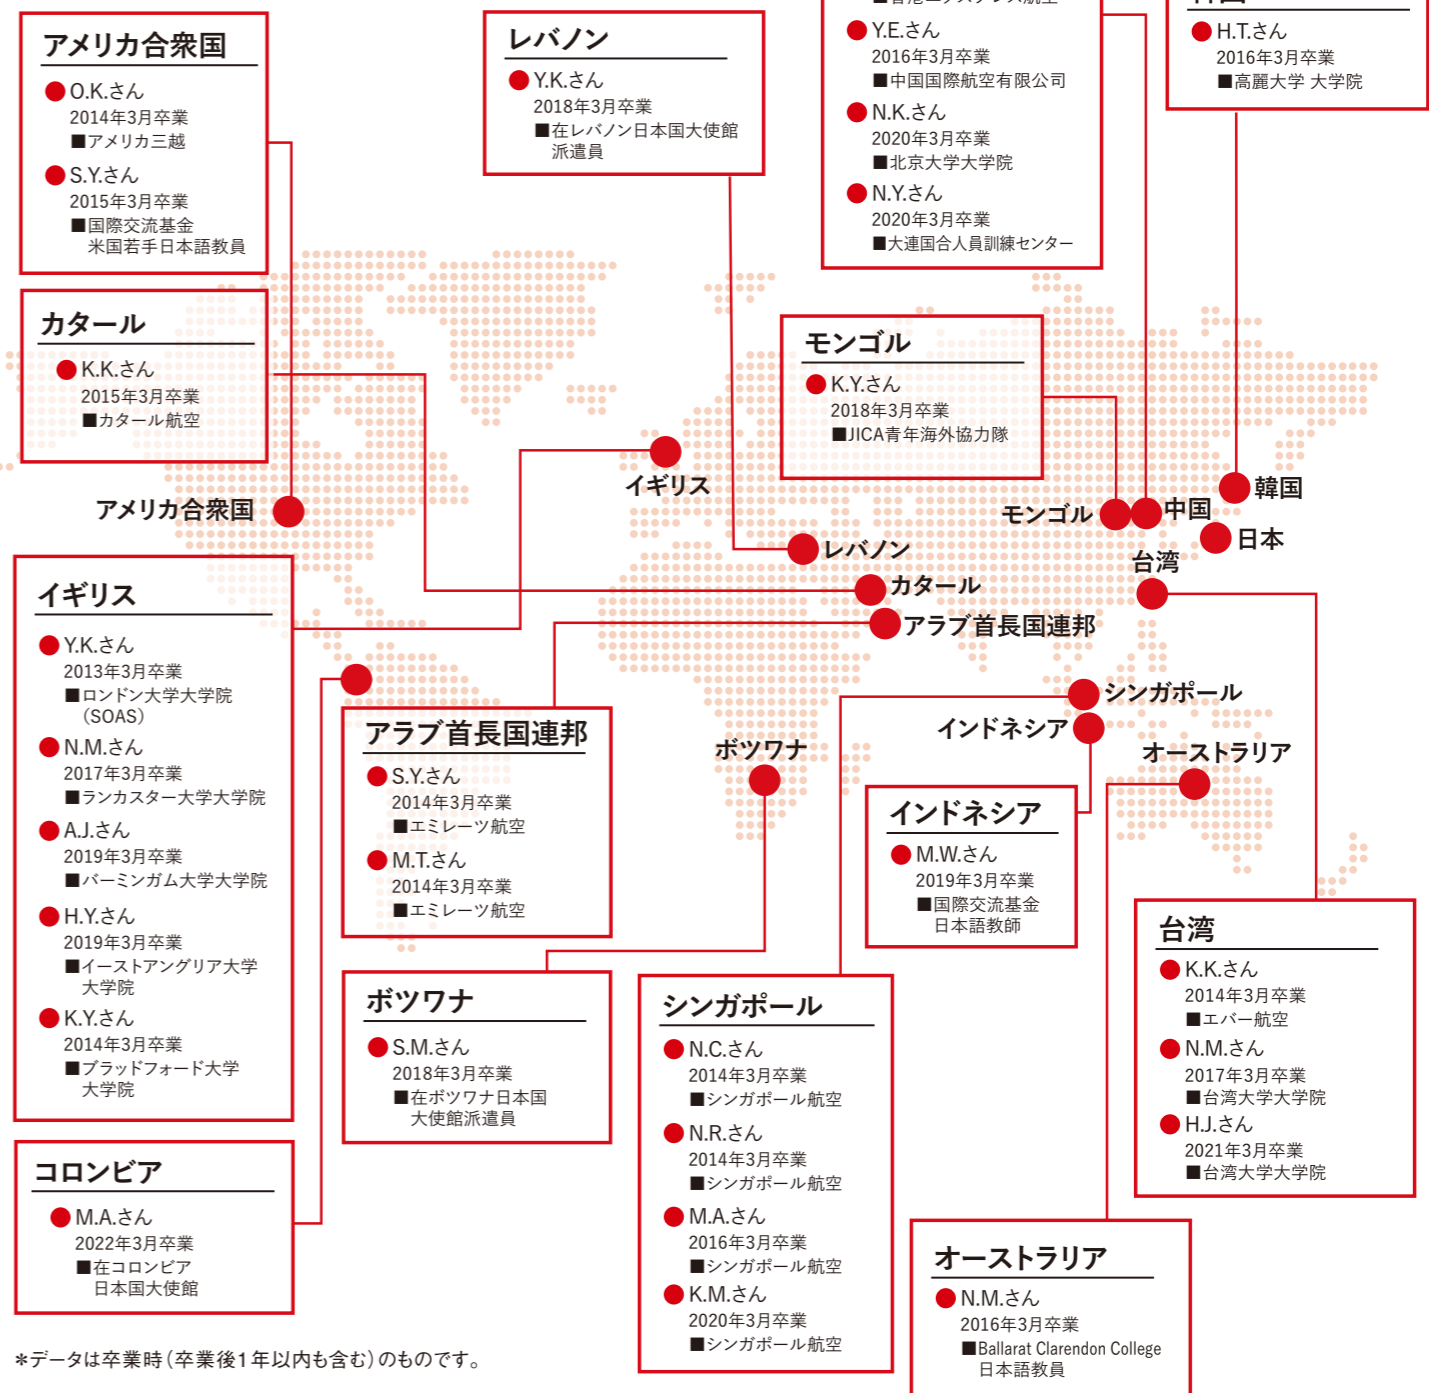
アメリカ合衆国
O.K.さん
2014年3月卒業
■アメリカ三越
S.Y.さん
2015年3月卒業
■国際交流基金 米国若手日本語教員

レバノン
Y.K.さん
2018年3月卒業
■在レバノン日本国大使館 派遣員

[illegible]
Y.E.さん
2016年3月卒業
■中国国際航空有限公司
N.K.さん
2020年3月卒業
■北京大学大学院
N.Y.さん
2020年3月卒業
■大連国合人員訓練センター

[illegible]
H.T.さん
2016年3月卒業
■高麗大学 大学院

カタール
K.K.さん
2015年3月卒業
■カタール航空

モンゴル
K.Y.さん
2018年3月卒業
■JICA青年海外協力隊

アメリカ合衆国
イギリス
レバノン
カタール
アラブ首長国連邦
モンゴル
中国
韓国
日本
台湾
シンガポール
インドネシア
オーストラリア
ボツワナ

イギリス
Y.K.さん
2013年3月卒業
■ロンドン大学大学院（SOAS）
N.M.さん
2017年3月卒業
■ランカスター大学大学院
A.J.さん
2019年3月卒業
■バーミンガム大学大学院
H.Y.さん
2019年3月卒業
■イーストアングリア大学 大学院
K.Y.さん
2014年3月卒業
■ブラッドフォード大学 大学院

アラブ首長国連邦
S.Y.さん
2014年3月卒業
■エミレーツ航空
M.T.さん
2014年3月卒業
■エミレーツ航空

インドネシア
M.W.さん
2019年3月卒業
■国際交流基金 日本語教師

ボツワナ
S.M.さん
2018年3月卒業
■在ボツワナ日本国 大使館派遣員

シンガポール
N.C.さん
2014年3月卒業
■シンガポール航空
N.R.さん
2014年3月卒業
■シンガポール航空
M.A.さん
2016年3月卒業
■シンガポール航空
K.M.さん
2020年3月卒業
■シンガポール航空

台湾
K.K.さん
2014年3月卒業
■エバー航空
N.M.さん
2017年3月卒業
■台湾大学大学院
H.J.さん
2021年3月卒業
■台湾大学大学院

コロンビア
M.A.さん
2022年3月卒業
■在コロンビア 日本国大使館

オーストラリア
N.M.さん
2016年3月卒業
■Ballarat Clarendon College 日本語教員

＊データは卒業時（卒業後1年以内も含む）のものです。